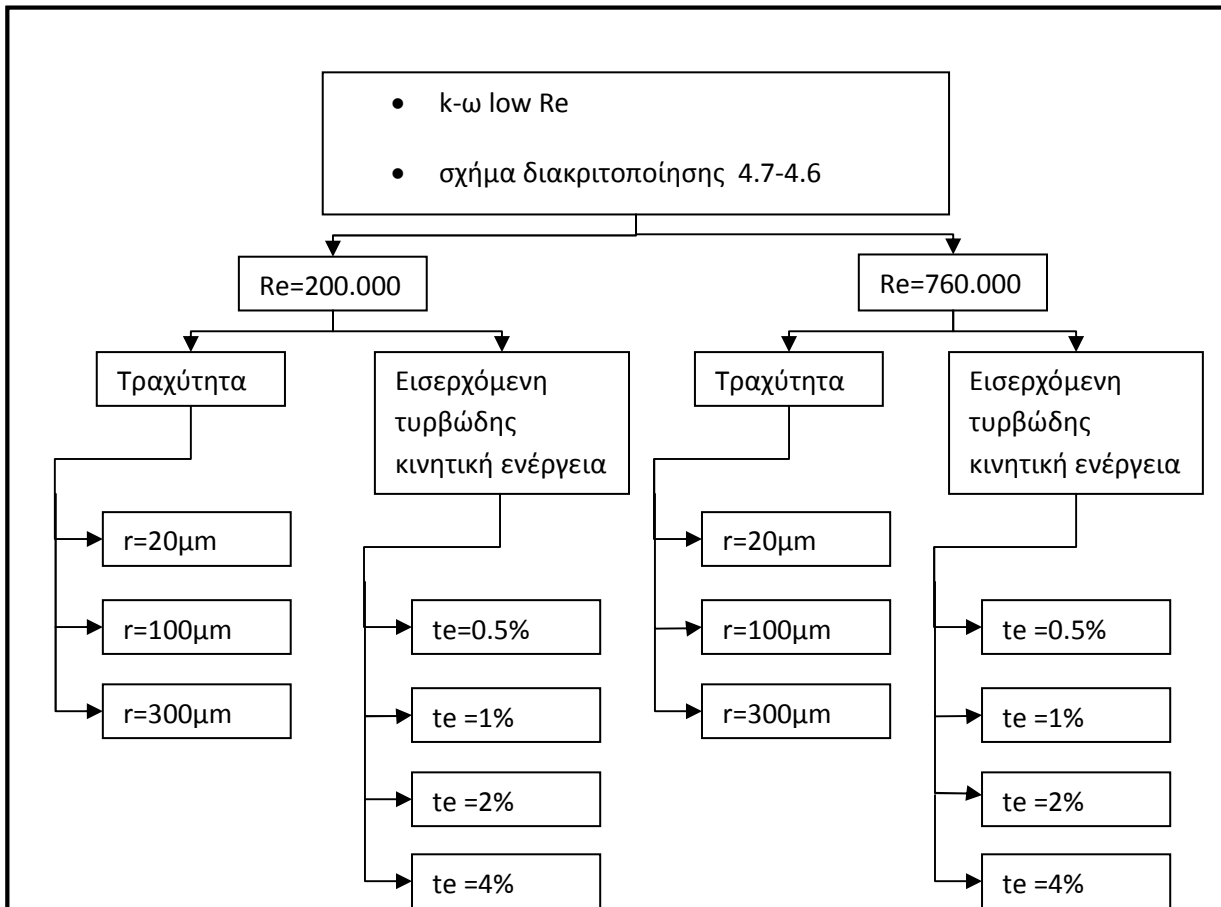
• k-ω low Re

• σχήμα διακριτοποίησης 4.7-4.6

Re=200.000

Τραχύτητα

r=20μm

r=100μm

r=300μm

Εισερχόμενη τυρβώδης κινητική ενέργεια

te=0.5%

te =1%

te =2%

te =4%

Re=760.000

Τραχύτητα

r=20μm

r=100μm

r=300μm

Εισερχόμενη τυρβώδης κινητική ενέργεια

te =0.5%

te =1%

te =2%

te =4%